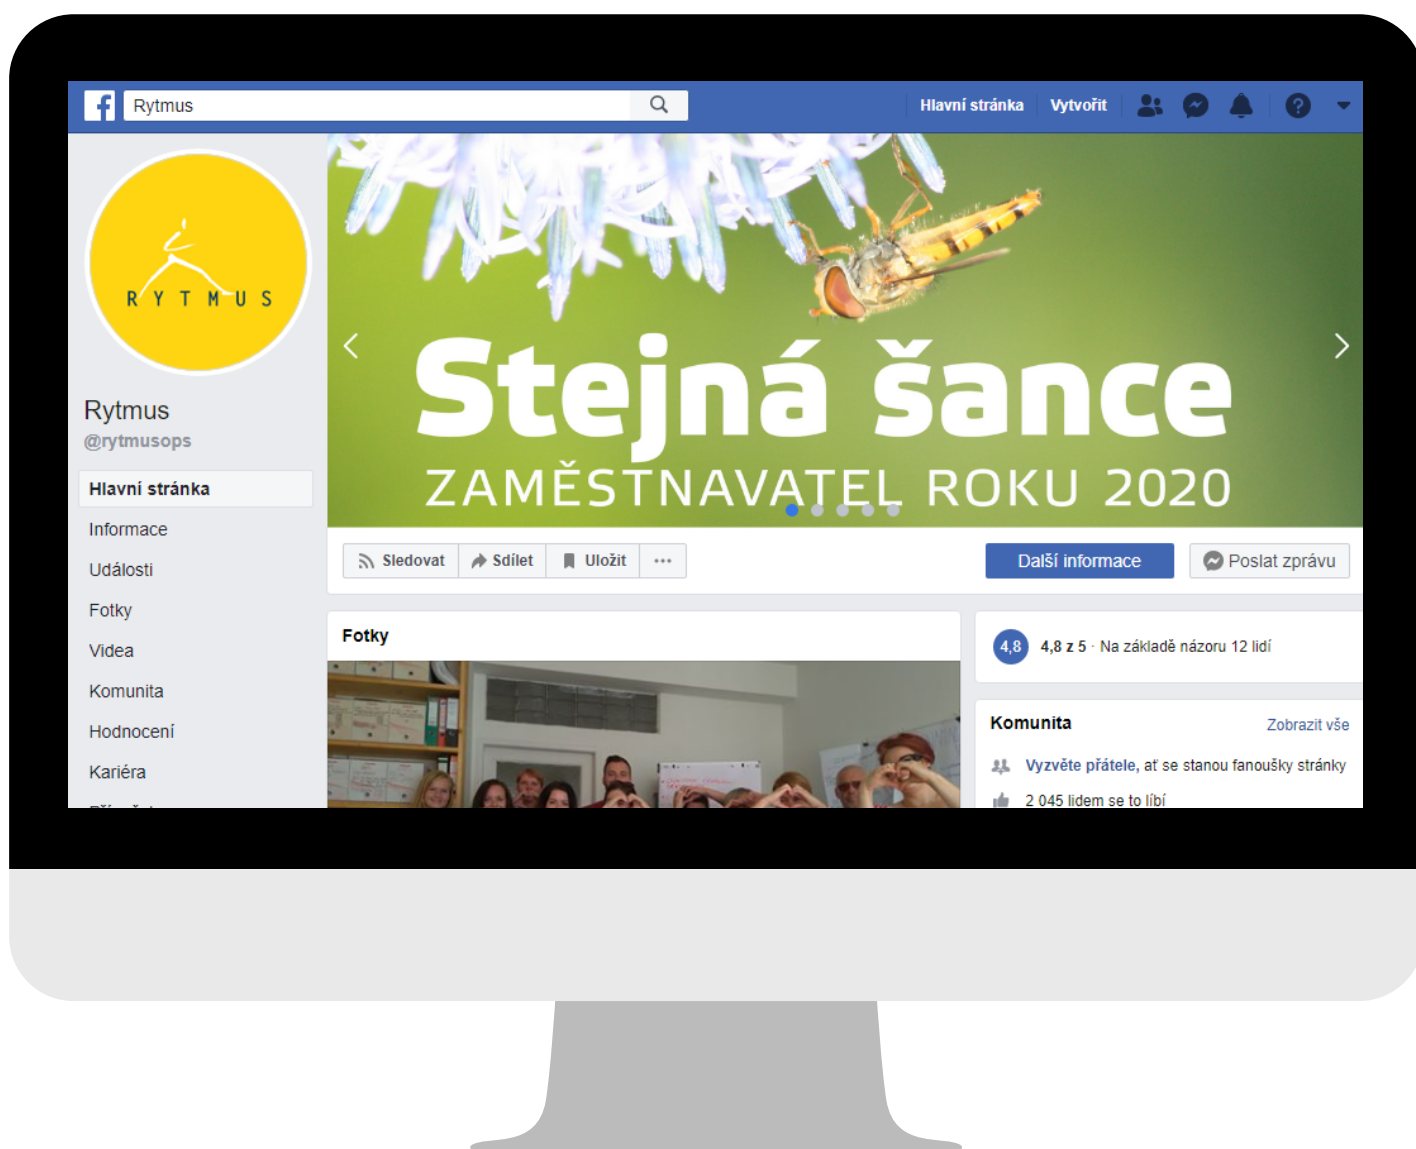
Rytmus

Hlavní stránka Vytvořit

RYTMUS

Rytmus
@rytmusops

Hlavní stránka
Informace
Události
Fotky
Videa
Komunita
Hodnocení
Kariéra
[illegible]

Stejná šance
ZAMĚSTNAVATEL ROKU 2020

Sledovat Sdílet Uložit ···

Další informace Poslat zprávu

Fotky

4,8 4,8 z 5 · Na základě názoru 12 lidí

Komunita Zobrazit vše

Vyzvěte přátele, ať se stanou fanoušky stránky

2 045 lidem se to líbí